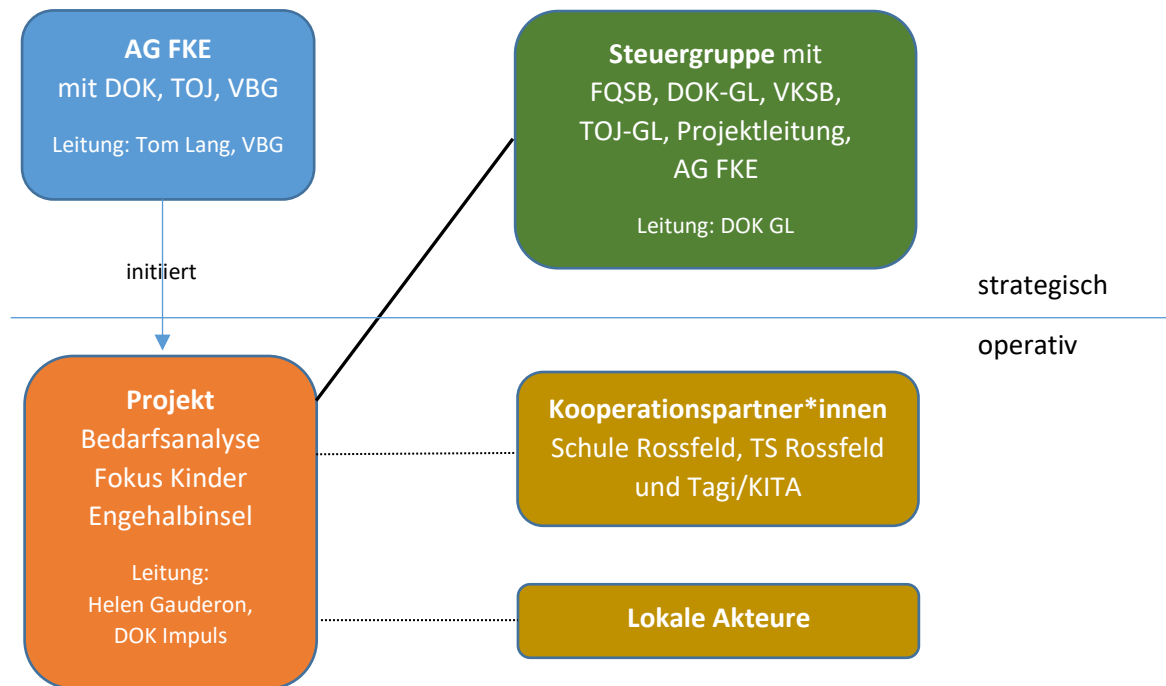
**AG FKE**
mit DOK, TOJ, VBG

Leitung: Tom Lang, VBG

initiiert

**Steuergruppe** mit
FQSB, DOK-GL, VKSB,
TOJ-GL, Projektleitung,
AG FKE

Leitung: DOK GL

strategisch

operativ

**Projekt**
Bedarfsanalyse
Fokus Kinder
Engehalbinsel

Leitung:
Helen Gauderon,
DOK Impuls

**Kooperationspartner*innen**
Schule Rossfeld, TS Rossfeld
und Tagi/KITA

**Lokale Akteure**